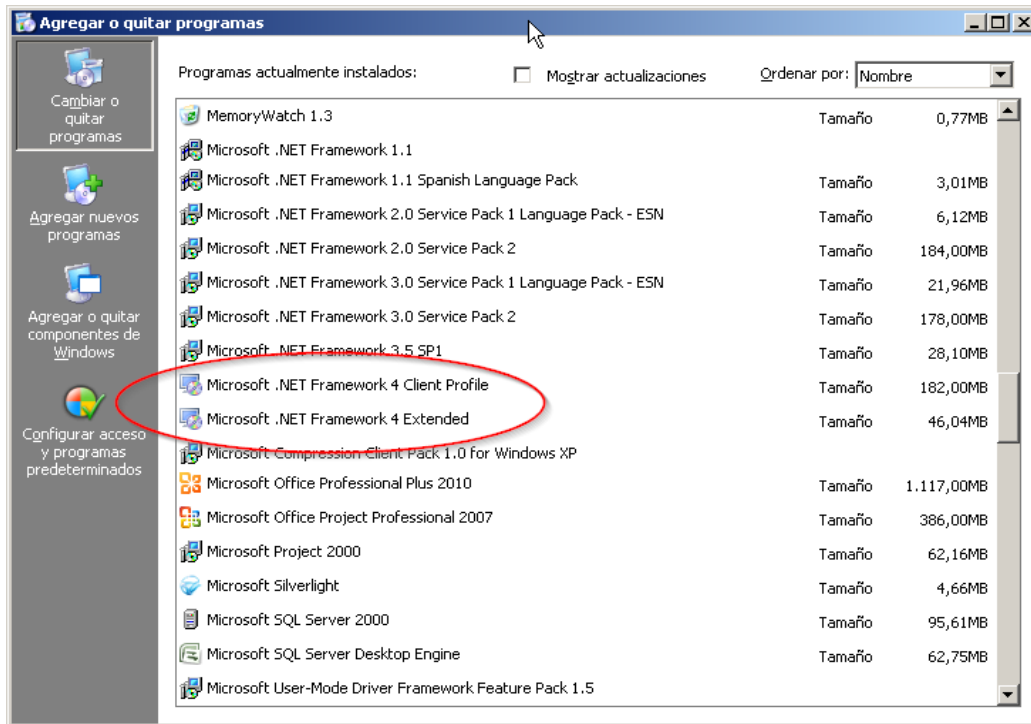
Agregar o quitar programas

Cambiar o quitar programas

Agregar nuevos programas

Agregar o quitar componentes de Windows

Configurar acceso y programas predeterminados

Programas actualmente instalados:

Mostrar actualizaciones

Ordenar por: Nombre

| | | |
|---|---|---|
| MemoryWatch 1.3 | Tamaño | 0,77MB |
| Microsoft .NET Framework 1.1 | | |
| Microsoft .NET Framework 1.1 Spanish Language Pack | Tamaño | 3,01MB |
| Microsoft .NET Framework 2.0 Service Pack 1 Language Pack - ESN | Tamaño | 6,12MB |
| Microsoft .NET Framework 2.0 Service Pack 2 | Tamaño | 184,00MB |
| Microsoft .NET Framework 3.0 Service Pack 1 Language Pack - ESN | Tamaño | 21,96MB |
| Microsoft .NET Framework 3.0 Service Pack 2 | Tamaño | 178,00MB |
| Microsoft .NET Framework 3.5 SP1 | Tamaño | 28,10MB |
| Microsoft .NET Framework 4 Client Profile | Tamaño | 182,00MB |
| Microsoft .NET Framework 4 Extended | Tamaño | 46,04MB |
| Microsoft Compression Client Pack 1.0 for Windows XP | | |
| Microsoft Office Professional Plus 2010 | Tamaño | 1.117,00MB |
| Microsoft Office Project Professional 2007 | Tamaño | 386,00MB |
| Microsoft Project 2000 | Tamaño | 62,16MB |
| Microsoft Silverlight | Tamaño | 4,66MB |
| Microsoft SQL Server 2000 | Tamaño | 95,61MB |
| Microsoft SQL Server Desktop Engine | Tamaño | 62,75MB |
| Microsoft User-Mode Driver Framework Feature Pack 1.5 | | |